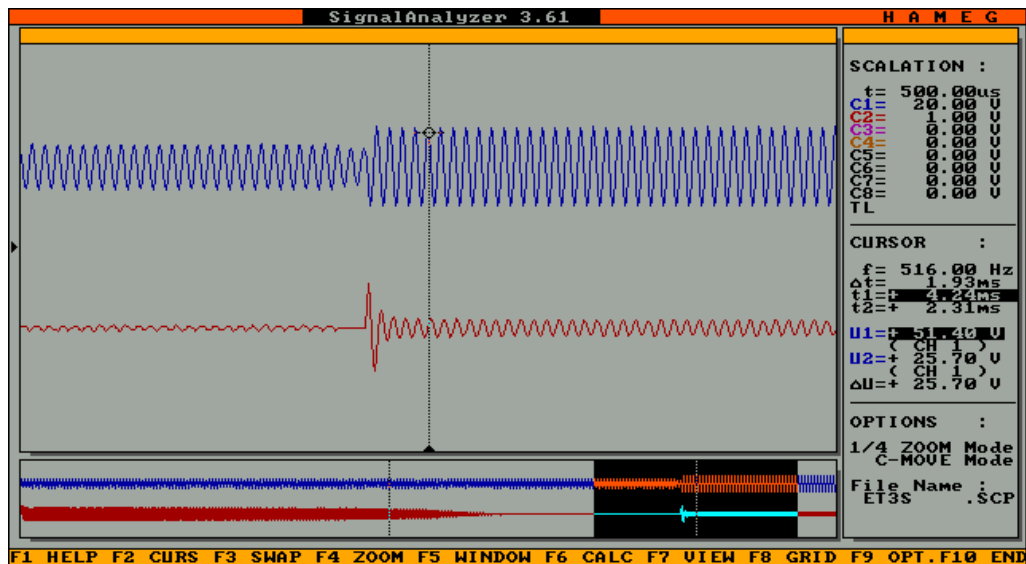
SignalAnalyzer 3.61

H A M E G

SCALATION :

t= 500.00us
C1= 20.00 V
C2= 1.00 V
C3= 0.00 V
C4= 0.00 V
C5= 0.00 V
C6= 0.00 V
C7= 0.00 V
C8= 0.00 V
TL

CURSOR :

f= 516.00 Hz
Δt= 1.93ms
t1=+ 4.24ms
t2=+ 2.31ms

U1=+ 51.40 V
( CH 1 )
U2=+ 25.70 V
( CH 1 )
ΔU=+ 25.70 V

OPTIONS :

1/4 ZOOM Mode
C-MOVE Mode

File Name :
ET3S .SCP

F1 HELP F2 CURS F3 SWAP F4 ZOOM F5 WINDOW F6 CALC F7 VIEW F8 GRID F9 OPT. F10 END